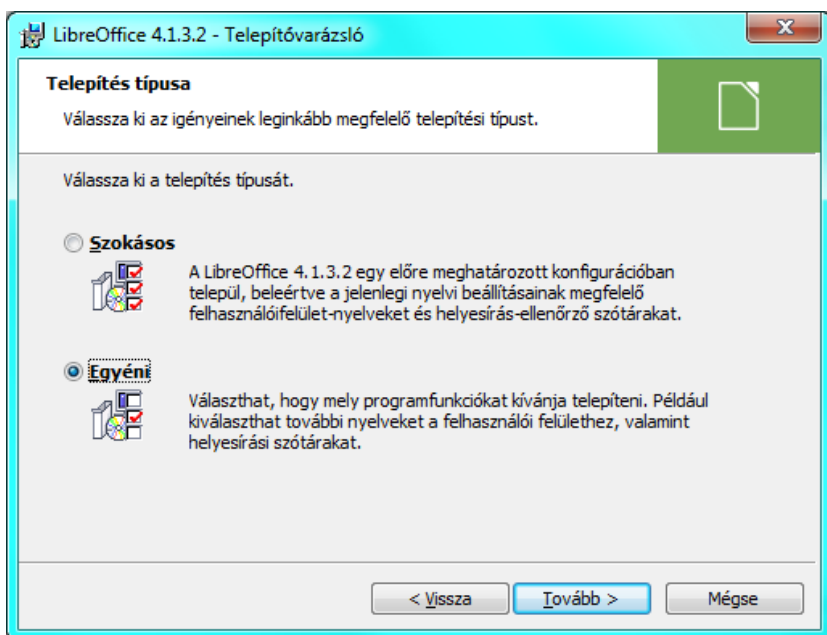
LibreOffice 4.1.3.2 - Telepítővarázsló

Telepítés típusa

Válassza ki az igényeinek leginkább megfelelő telepítési típust.

Válassza ki a telepítés típusát.

Szokásos

A LibreOffice 4.1.3.2 egy előre meghatározott konfigurációban települ, beleértve a jelenlegi nyelvi beállításainak megfelelő felhasználóifelület-nyelveket és helyesírás-ellenőrző szótárakat.

Egyéni

Választhat, hogy mely programfunkciókat kívánja telepíteni. Például kiválaszthat további nyelveket a felhasználói felülethez, valamint helyesírási szótárakat.

< Vissza

Tovább >

Mégse